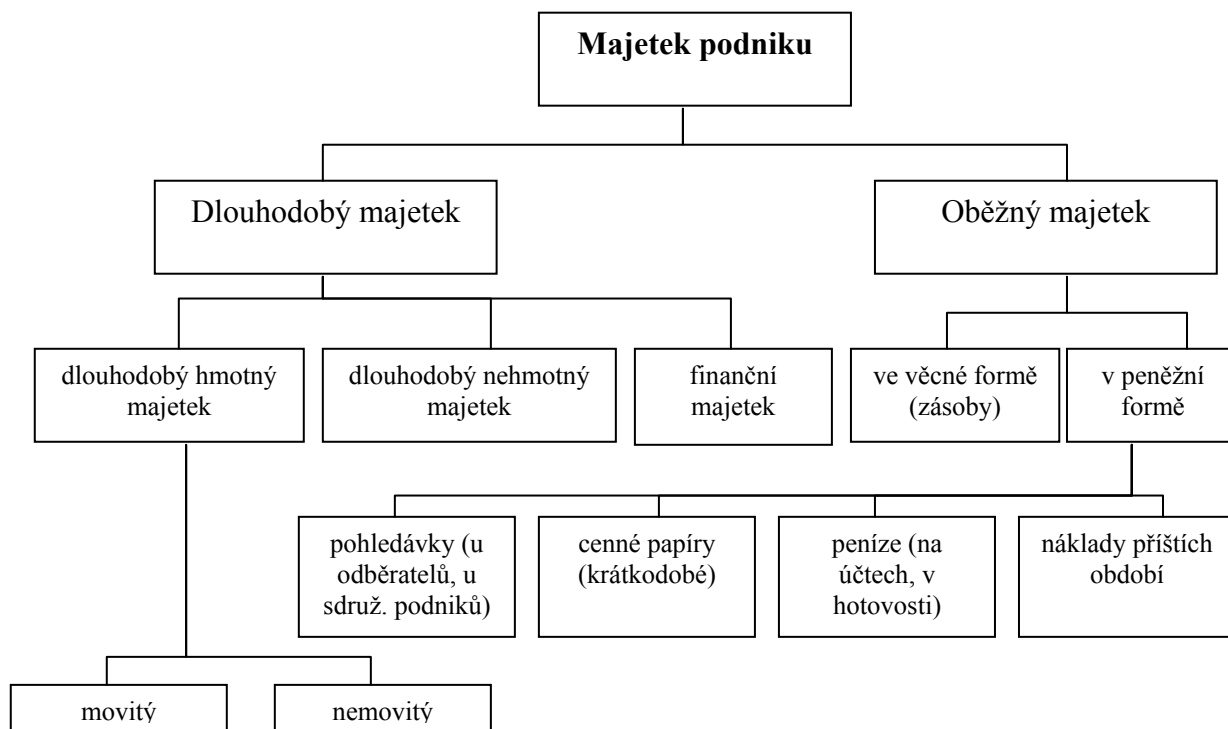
Majetek podniku

Dlouhodobý majetek

Oběžný majetek

dlouhodobý hmotný majetek

dlouhodobý nehmotný majetek

finanční majetek

ve věcné formě (zásoby)

v peněžní formě

pohledávky (u odběratelů, u sdruž. podniků)

cenné papíry (krátkodobé)

peníze (na účtech, v hotovosti)

náklady příštích období

movitý

nemovitý